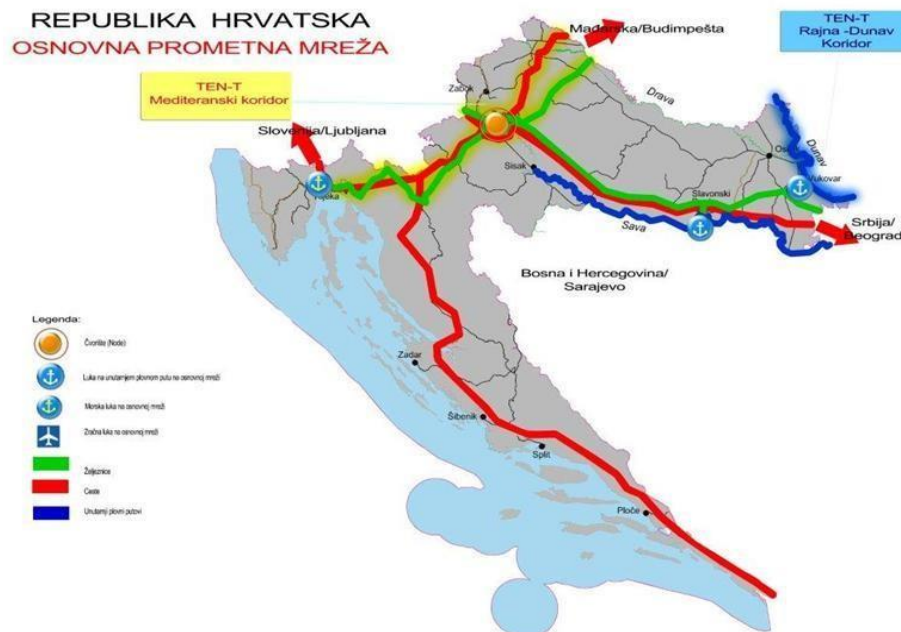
REPUBLIKA HRVATSKA
OSNOVNA PROMETNA MREŽA

TEN-T
Mediteranski koridor

TEN-T
Rajna -Dunav
Koridor

Mađarska/Budimpešta

Zabok

Drava

Slovenija/Ljubljana

Sisak

Osijek

Dunav

Vukovar

Rijeka

Slavonski

Sava

Srbija/
Beograd

Bosna i Hercegovina/
Sarajevo

Legenda:

Čvorište (Node)

Luka na unutarnjem plovnom putu na osnovnoj mreži

Morska luka na osnovnoj mreži

Zračna luka na osnovnoj mreži

Željeznice

Ceste

Unutarnji plovni putovi

Zadar

Šibenik

Split

Ploče